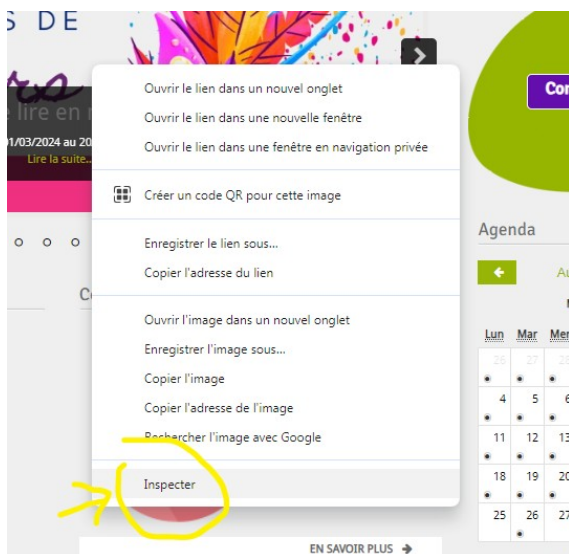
S DE

e lire en

01/03/2024 au 20

Lire la suite...

Ouvrir le lien dans un nouvel onglet

Ouvrir le lien dans une nouvelle fenêtre

Ouvrir le lien dans une fenêtre en navigation privée

Créer un code QR pour cette image

Enregistrer le lien sous...

Copier l'adresse du lien

Ouvrir l'image dans un nouvel onglet

Enregistrer l'image sous...

Copier l'image

Copier l'adresse de l'image

Rechercher l'image avec Google

Inspecter

EN SAVOIR PLUS

Co

Agenda

Au

| Lun | Mar | Mer |
|---|---|---|
| 26 | 27 | 28 |
| 4 | 5 | 6 |
| 11 | 12 | 13 |
| 18 | 19 | 20 |
| 25 | 26 | 27 |